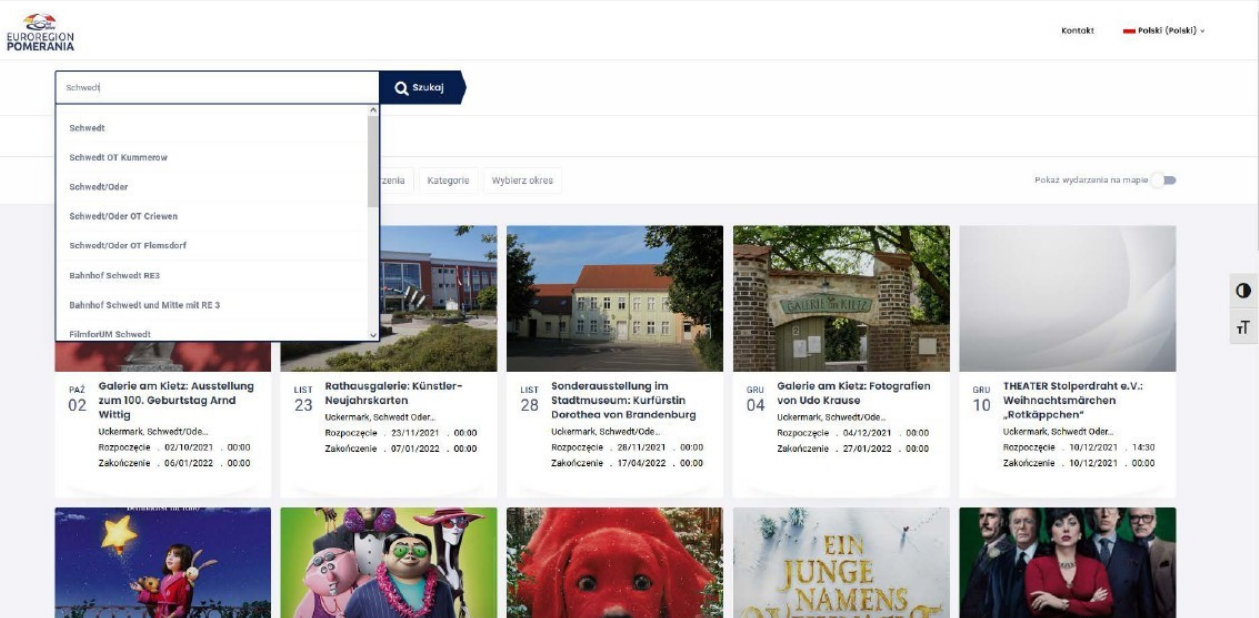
EUROREGION
POMERANIA

Kontakt
Polski (Polski)

Schwedt
Szukaj

Schwedt
Schwedt OT Kummerow
Schwedt/Oder
Schwedt/Oder OT Criewen
Schwedt/Oder OT Flemsdorf
Bahnhof Schwedt RE3
Bahnhof Schwedt und Mitte mit RE 3
FilmforUM Schwedt

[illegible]rzenia
Kategorie
Wybierz okres

Pokaż wydarzenia na mapie

GALERIE AM KIETZ

PAŹ
02
Galerie am Kietz: Ausstellung zum 100. Geburtstag Arnd Wittig
Uckermark, Schwedt/Ode...
Rozpoczęcie . 02/10/2021 . 00:00
Zakończenie . 06/01/2022 . 00:00

LIST
23
Rathausgalerie: Künstler-Neujahrskarten
Uckermark, Schwedt Oder...
Rozpoczęcie . 23/11/2021 . 00:00
Zakończenie . 07/01/2022 . 00:00

LIST
28
Sonderausstellung im Stadtmuseum: Kurfürstin Dorothea von Brandenburg
Uckermark, Schwedt/Ode...
Rozpoczęcie . 28/11/2021 . 00:00
Zakończenie . 17/04/2022 . 00:00

GRU
04
Galerie am Kietz: Fotografien von Udo Krause
Uckermark, Schwedt/Ode...
Rozpoczęcie . 04/12/2021 . 00:00
Zakończenie . 27/01/2022 . 00:00

GRU
10
THEATER Stolperdraht e.V.: Weihnachtsmärchen „Rotkäppchen"
Uckermark, Schwedt Oder...
Rozpoczęcie . 10/12/2021 . 14:30
Zakończenie . 10/12/2021 . 00:00

EIN
JUNGE
NAMENS
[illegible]